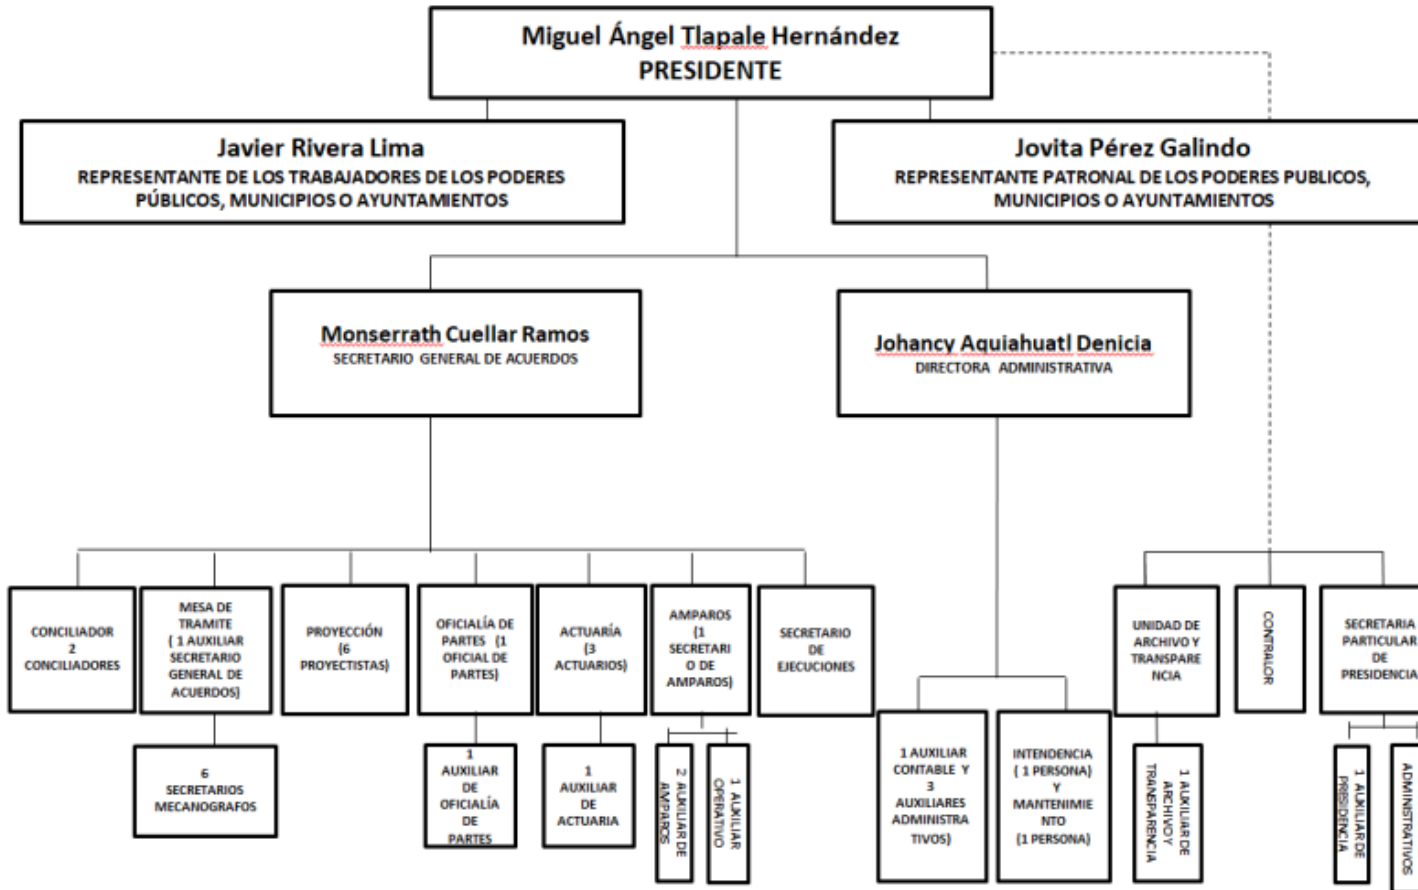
Miguel Ángel Tlapale Hernández
PRESIDENTE

Javier Rivera Lima
REPRESENTANTE DE LOS TRABAJADORES DE LOS PODERES PÚBLICOS, MUNICIPIOS O AYUNTAMIENTOS

Jovita Pérez Galindo
REPRESENTANTE PATRONAL DE LOS PODERES PUBLICOS, MUNICIPIOS O AYUNTAMIENTOS

Monserrath Cuellar Ramos
SECRETARIO GENERAL DE ACUERDOS

Johancy Aquiahuatl Denicia
DIRECTORA ADMINISTRATIVA

CONCILIADOR 2 CONCILIADORES

MESA DE TRAMITE ( 1 AUXILIAR SECRETARIO GENERAL DE ACUERDOS)

6 SECRETARIOS MECANOGRAFOS

PROYECCIÓN (6 PROYECTISTAS)

OFICIALÍA DE PARTES (1 OFICIAL DE PARTES)

1 AUXILIAR DE OFICIALÍA DE PARTES

ACTUARÍA (3 ACTUARIOS)

1 AUXILIAR DE ACTUARIA

AMPAROS (1 SECRETARIO DE AMPAROS)

2 AUXILIAR DE AMPAROS

1 AUXILIAR OPERATIVO

SECRETARIO DE EJECUCIONES

1 AUXILIAR CONTABLE Y 3 AUXILIARES ADMINISTRATIVOS)

INTENDENCIA ( 1 PERSONA) Y MANTENIMIENTO (1 PERSONA)

UNIDAD DE ARCHIVO Y TRANSPARENCIA

1 AUXILIAR DE ARCHIVO Y TRANSPARENCIA

CONTRALOR

SECRETARIA PARTICULAR DE PRESIDENCIA

1 AUXILIAR DE PRESIDENCIA

ADMINISTRATIVOS